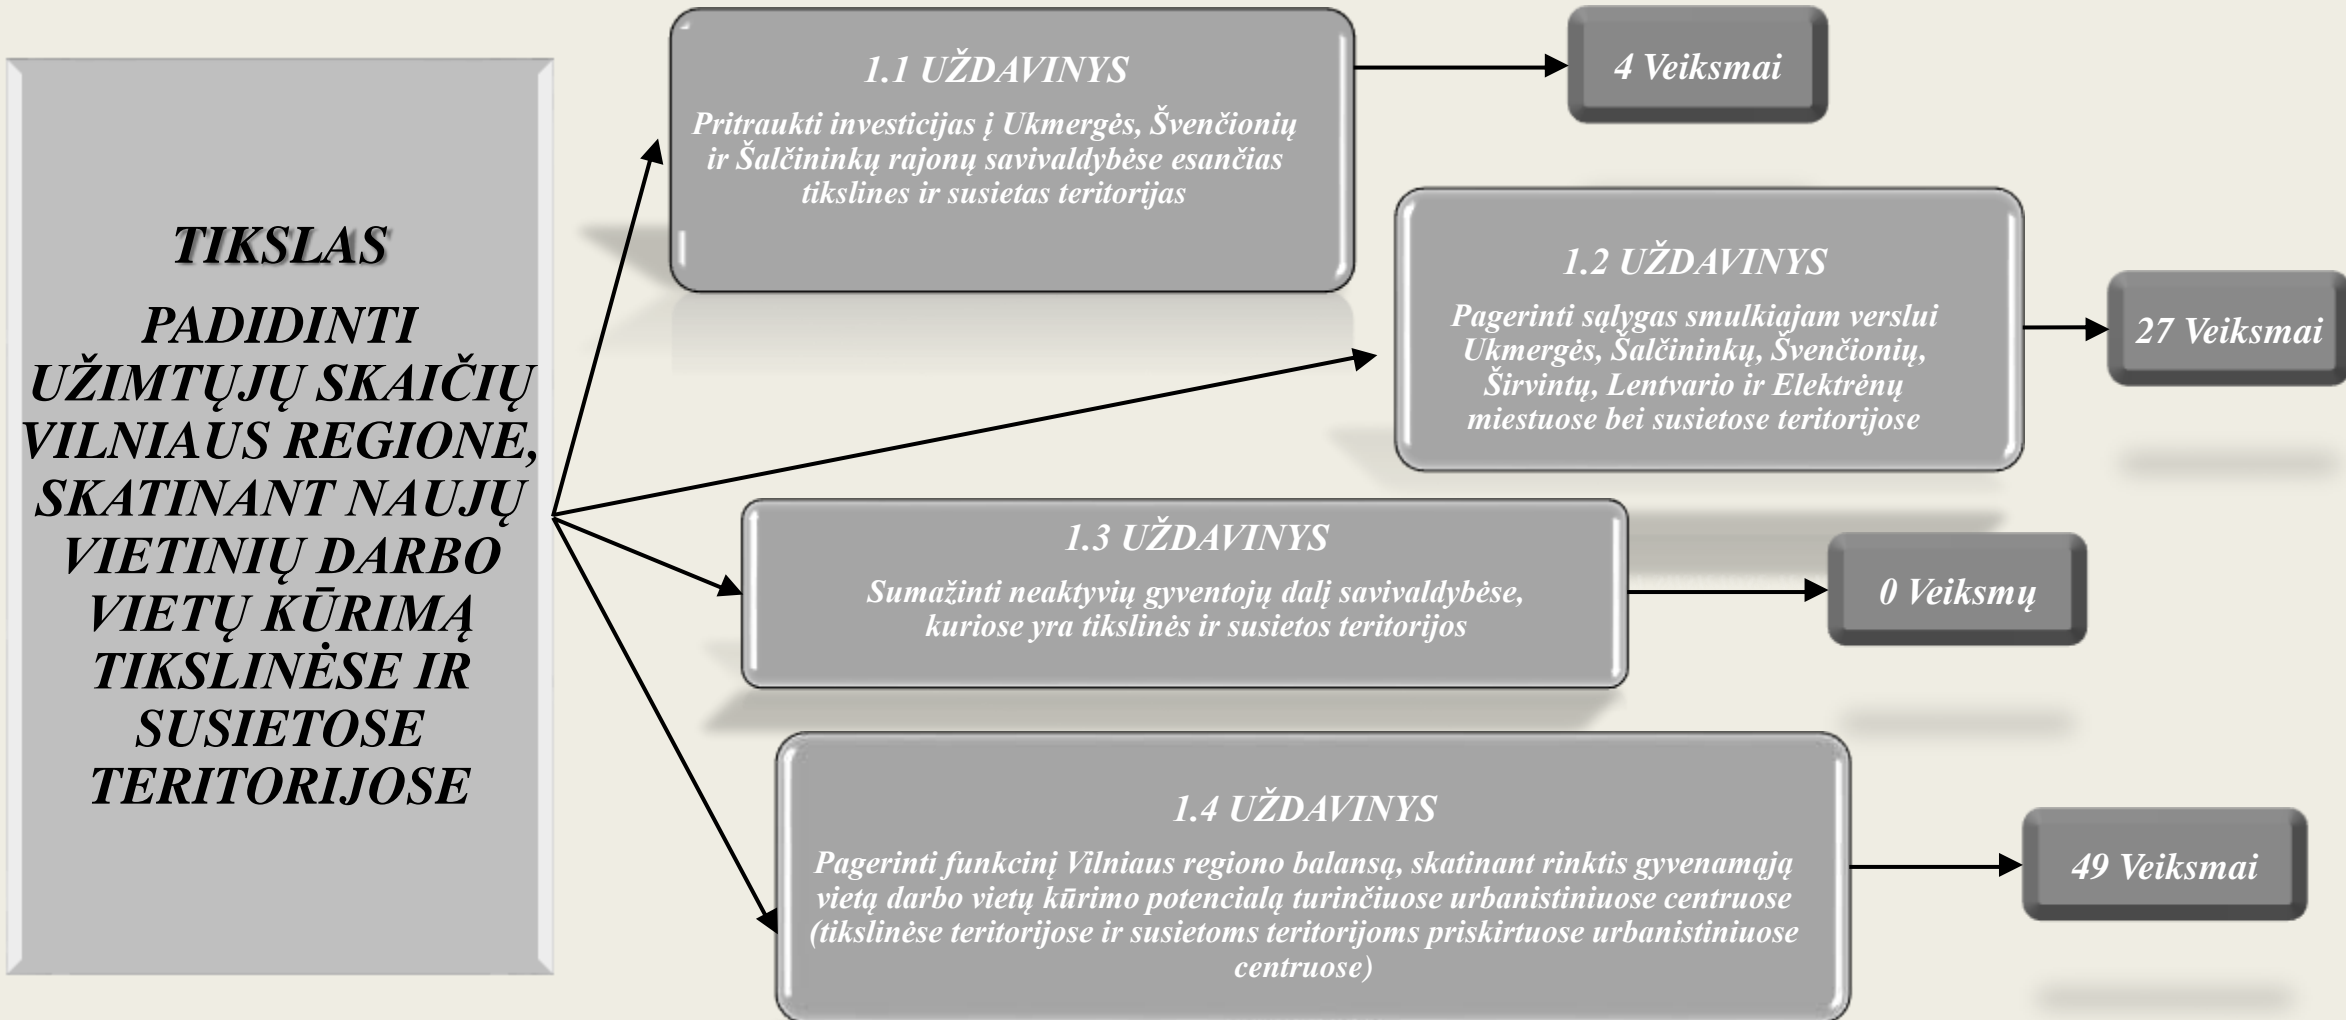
TIKSLAS

PADIDINTI UŽIMTŲJŲ SKAIČIŲ VILNIAUS REGIONE, SKATINANT NAUJŲ VIETINIŲ DARBO VIETŲ KŪRIMĄ TIKSLINĖSE IR SUSIETOSE TERITORIJOSE

1.1 UŽDAVINYS

Pritraukti investicijas į Ukmergės, Švenčionių ir Šalčininkų rajonų savivaldybėse esančias tikslines ir susietas teritorijas

4 Veiksmai

1.2 UŽDAVINYS

Pagerinti sąlygas smulkiajam verslui Ukmergės, Šalčininkų, Švenčionių, Širvintų, Lentvario ir Elektrėnų miestuose bei susietose teritorijose

27 Veiksmai

1.3 UŽDAVINYS

Sumažinti neaktyvių gyventojų dalį savivaldybėse, kuriose yra tikslinės ir susietos teritorijos

0 Veiksmų

1.4 UŽDAVINYS

Pagerinti funkcinį Vilniaus regiono balansą, skatinant rinktis gyvenamąją vietą darbo vietų kūrimo potencialą turinčiuose urbanistiniuose centruose (tikslinėse teritorijose ir susietoms teritorijoms priskirtuose urbanistiniuose centruose)

49 Veiksmai